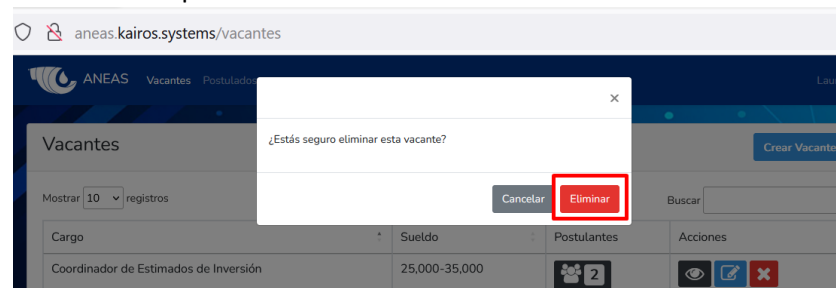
aneas.kairos.systems/vacantes

ANEAS Vacantes Postulado

Lau

Vacantes

Crear Vacante

Mostrar 10 registros

Buscar

×

¿Estás seguro eliminar esta vacante?

Cancelar Eliminar

| Cargo | Sueldo | Postulantes | Acciones |
|---|---|---|---|
| Coordinador de Estimados de Inversión | 25,000-35,000 | 2 | |